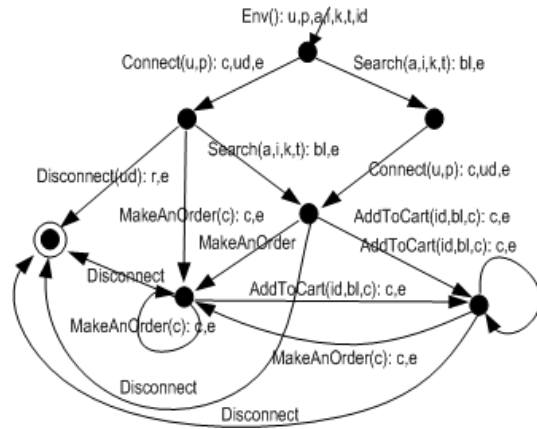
Env(): u,p,a,i,k,t,id

Connect(u,p): c,ud,e

Search(a,i,k,t): bl,e

Search(a,i,k,t): bl,e

Disconnect(ud): r,e

Connect(u,p): c,ud,e

MakeAnOrder(c): c,e

MakeAnOrder

AddToCart(id,bl,c): c,e

AddToCart(id,bl,c): c,e

Disconnect

AddToCart(id,bl,c): c,e

MakeAnOrder(c): c,e

MakeAnOrder(c): c,e

Disconnect

Disconnect